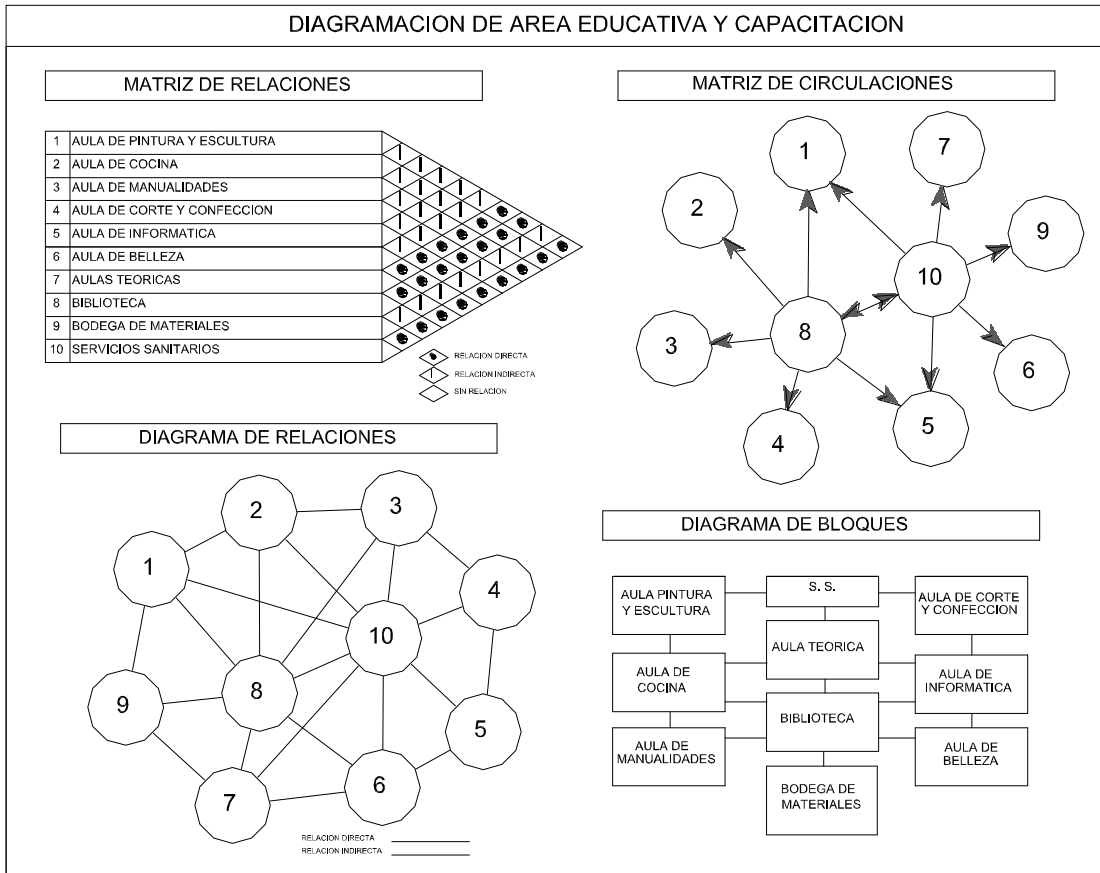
DIAGRAMACION DE AREA EDUCATIVA Y CAPACITACION

MATRIZ DE RELACIONES

| | |
|---|---|
| 1 | AULA DE PINTURA Y ESCULTURA |
| 2 | AULA DE COCINA |
| 3 | AULA DE MANUALIDADES |
| 4 | AULA DE CORTE Y CONFECCION |
| 5 | AULA DE INFORMATICA |
| 6 | AULA DE BELLEZA |
| 7 | AULAS TEORICAS |
| 8 | BIBLIOTECA |
| 9 | BODEGA DE MATERIALES |
| 10 | SERVICIOS SANITARIOS |

RELACION DIRECTA
RELACION INDIRECTA
SIN RELACION

MATRIZ DE CIRCULACIONES

1 7 2 9 10 3 8 6 4 5

DIAGRAMA DE RELACIONES

2 3 1 4 10 9 8 5 7 6

RELACION DIRECTA
RELACION INDIRECTA

DIAGRAMA DE BLOQUES

AULA PINTURA Y ESCULTURA
S. S.
AULA DE CORTE Y CONFECCION
AULA TEORICA
AULA DE COCINA
AULA DE INFORMATICA
BIBLIOTECA
AULA DE MANUALIDADES
AULA DE BELLEZA
BODEGA DE MATERIALES